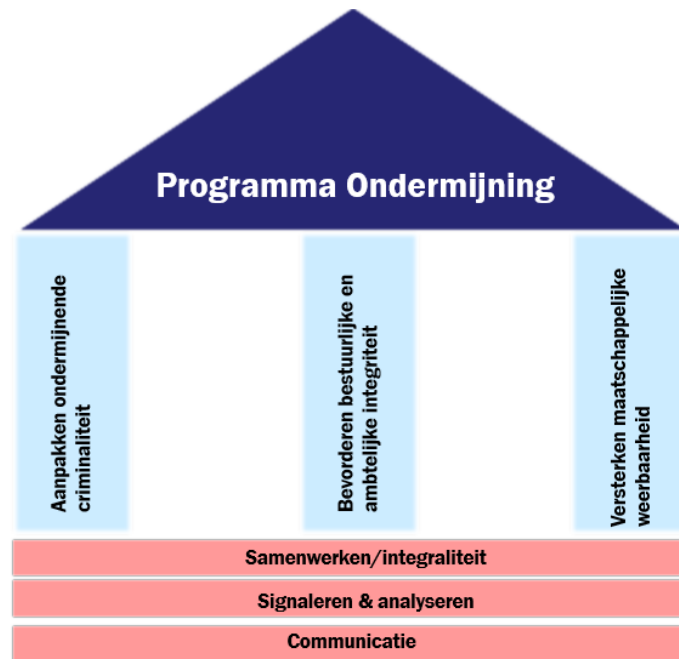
Programma Ondermijning

Aanpakken ondermijnende criminaliteit

Bevorderen bestuurlijke en ambtelijke integriteit

Versterken maatschappelijke weerbaarheid

Samenwerken/integraliteit

Signaleren & analyseren

Communicatie